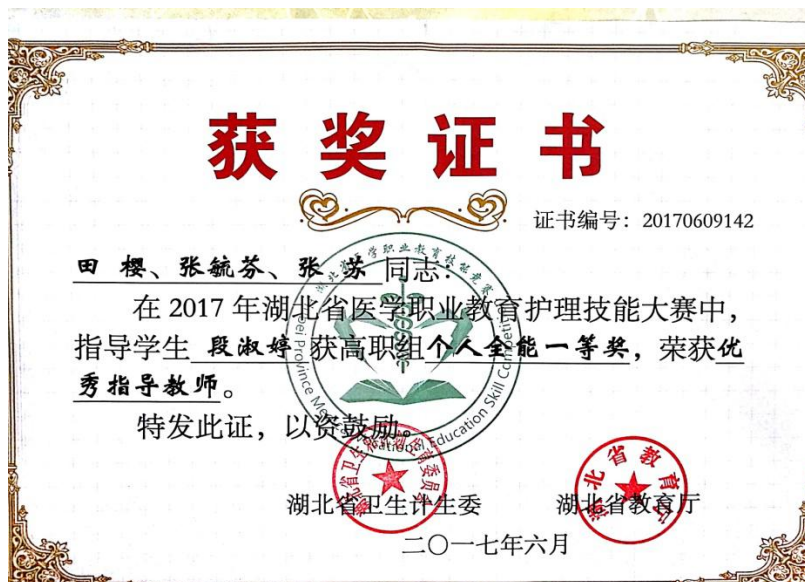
获奖证书

证书编号：20170609142

田 樱、张毓芬、张 苏 同志：

在 2017 年湖北省医学职业教育护理技能大赛中，指导学生 段淑婷 获高职组 个人全能一等奖，荣获 优秀指导教师。

特发此证，以资鼓励。

湖北省卫生计生委　　湖北省教育厅

二〇一七年六月